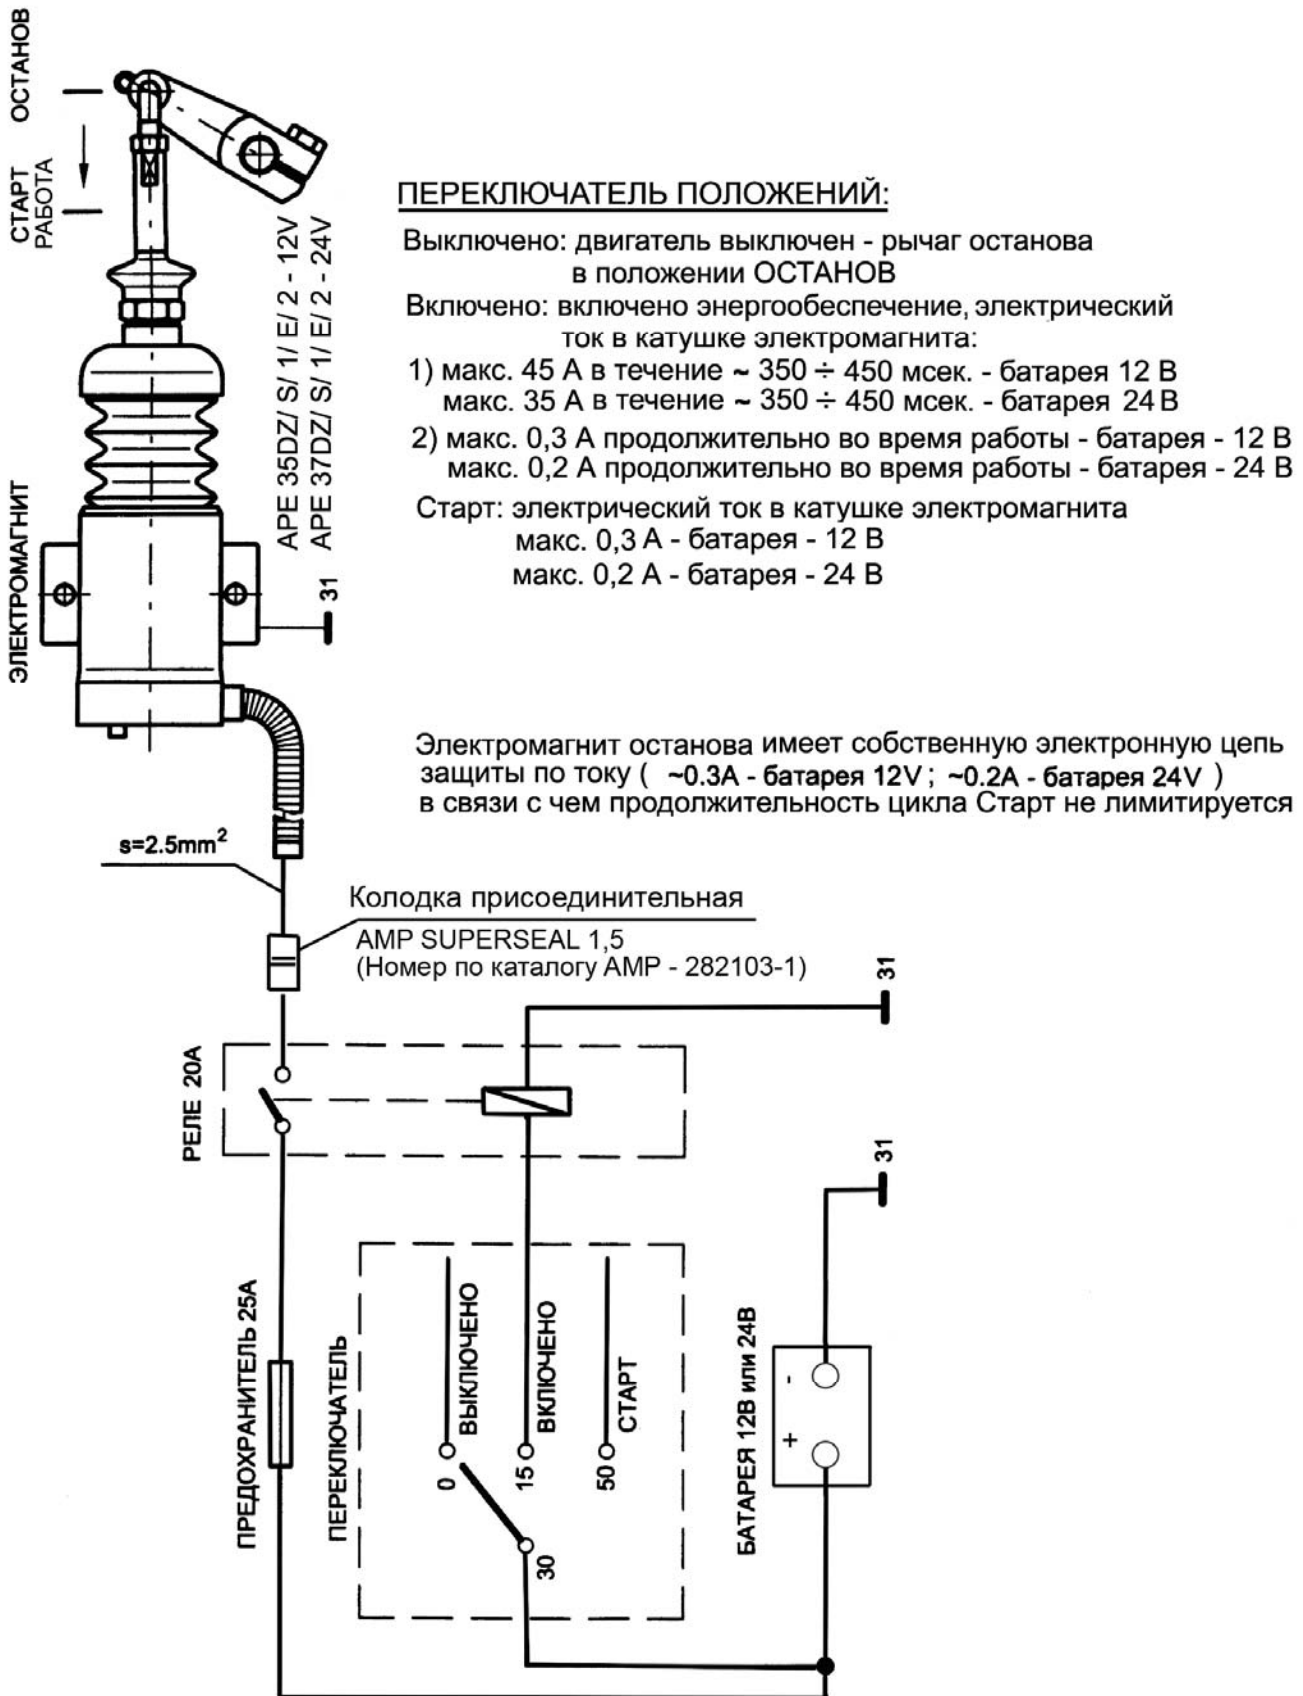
ОСТАНОВ

СТАРТ
РАБОТА

APE 35DZ/ S/ 1/ E/ 2 - 12V
APE 37DZ/ S/ 1/ E/ 2 - 24V

ЭЛЕКТРОМАГНИТ

31

ПЕРЕКЛЮЧАТЕЛЬ ПОЛОЖЕНИЙ:

Выключено: двигатель выключен - рычаг останова в положении ОСТАНОВ

Включено: включено энергообеспечение, электрический ток в катушке электромагнита:

1) макс. 45 A в течение ~ 350 ÷ 450 мсек. - батарея 12 В
макс. 35 A в течение ~ 350 ÷ 450 мсек. - батарея 24 В

2) макс. 0,3 A продолжительно во время работы - батарея - 12 В
макс. 0,2 A продолжительно во время работы - батарея - 24 В

Старт: электрический ток в катушке электромагнита
макс. 0,3 A - батарея - 12 В
макс. 0,2 A - батарея - 24 В

Электромагнит останова имеет собственную электронную цепь защиты по току ( ~0.3A - батарея 12V ; ~0.2A - батарея 24V ) в связи с чем продолжительность цикла Старт не лимитируется

s=2.5mm$^2$

Колодка присоединительная
AMP SUPERSEAL 1,5
(Номер по каталогу AMP - 282103-1)

31

РЕЛЕ 20A

31

ПРЕДОХРАНИТЕЛЬ 25A

ПЕРЕКЛЮЧАТЕЛЬ

0 ВЫКЛЮЧЕНО

15 ВКЛЮЧЕНО

50 СТАРТ

30

БАТАРЕЯ 12В или 24В

-

+